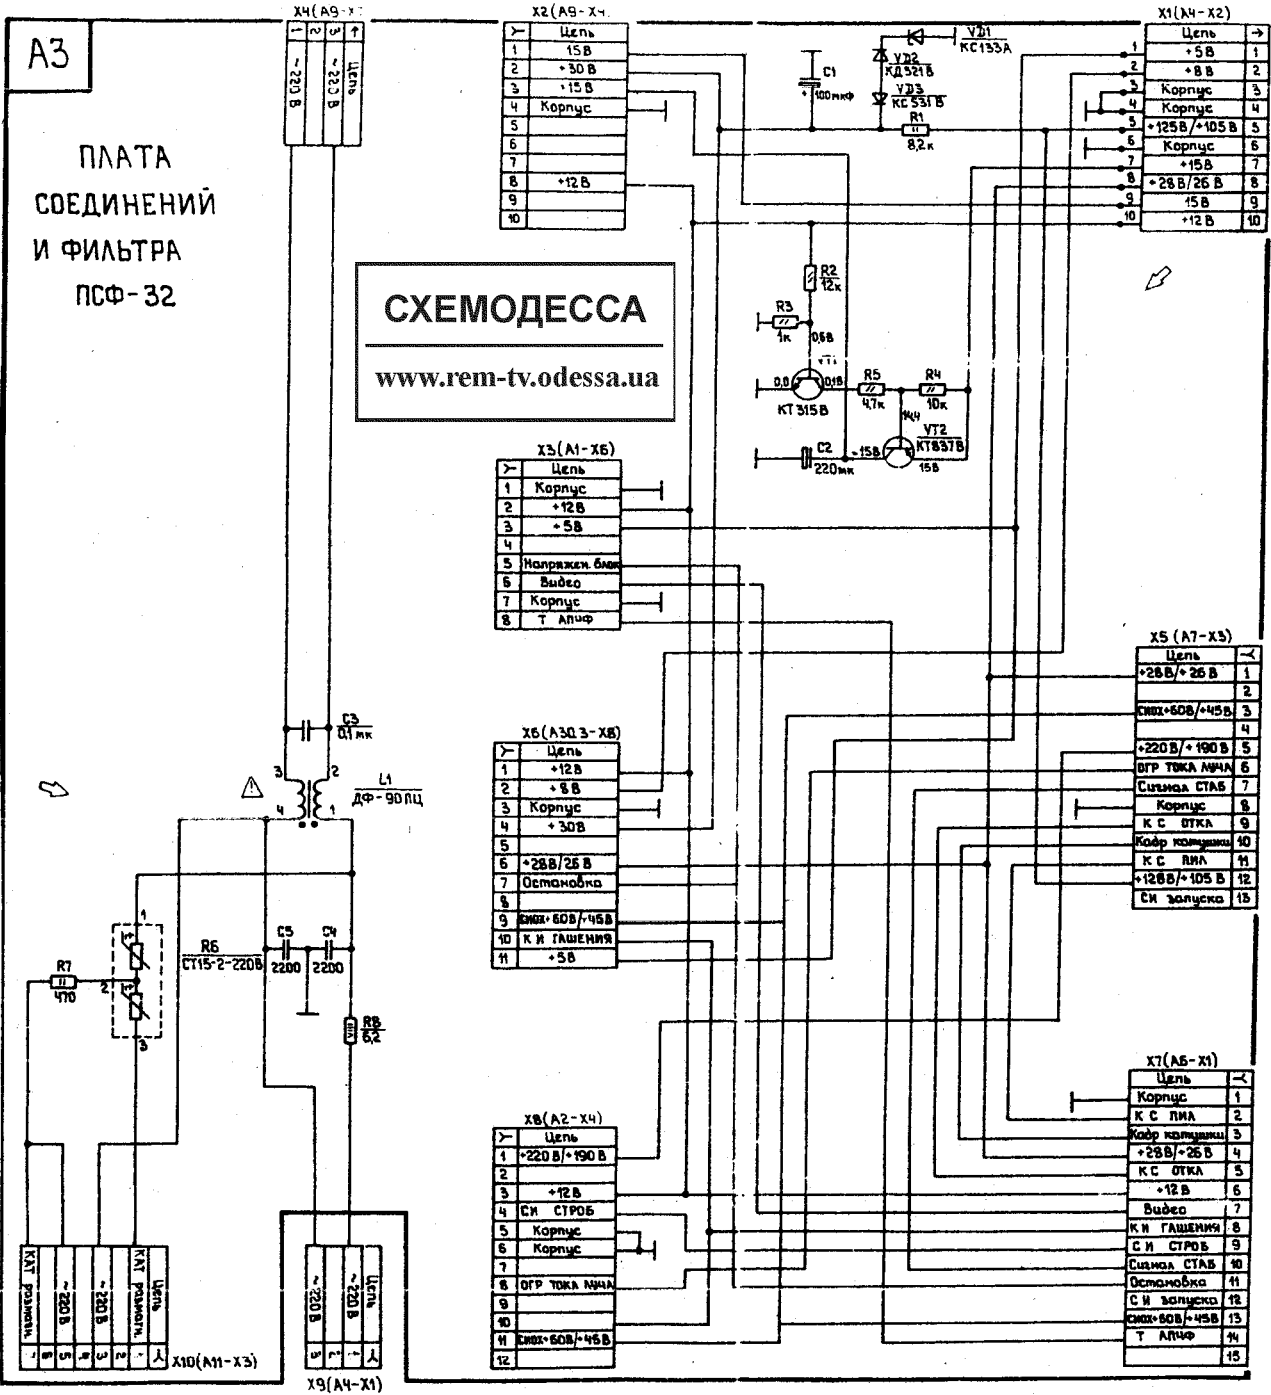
A3

ПЛАТА
СОЕДИНЕНИЙ
И ФИЛЬТРА
ПСФ-32

СХЕМОДЕССА
www.rem-tv.odessa.ua

X4(A9-X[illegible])

| 1 | 2 | 3 | ↑ |
|---|---|---|---|
| ~220 В | | ~220 В | Цепь |

X2(A9-X4)

| ↑ | Цепь |
|---|---|
| 1 | 15 В |
| 2 | +30 В |
| 3 | +15 В |
| 4 | Корпус |
| 5 | |
| 6 | |
| 7 | |
| 8 | +12 В |
| 9 | |
| 10 | |

X1(A4-X2)

| Цепь | → |
|---|---|
| +5 В | 1 |
| +8 В | 2 |
| Корпус | 3 |
| Корпус | 4 |
| +125 В/+105 В | 5 |
| Корпус | 6 |
| +15 В | 7 |
| +28 В/26 В | 8 |
| 15 В | 9 |
| +12 В | 10 |

C1
100 мкФ
VD1
КС133А
VD2
КД521В
VD3
КС531В
R1
8,2 к
R2
12 к
R3
1 к
0,6 В
VT1
0,0
0,6 В
КТ315В
R5
4,7 к
R4
10 к
14,4
VT2
КТ837В
15 В
C2
220 мк
15 В

X3(A1-X6)

| ↑ | Цепь |
|---|---|
| 1 | Корпус |
| 2 | +12 В |
| 3 | +5 В |
| 4 | |
| 5 | Напряжен. блок |
| 6 | Видео |
| 7 | Корпус |
| 8 | Т АПЧФ |

X5(A7-X3)

| Цепь | ↑ |
|---|---|
| +28 В/+26 В | 1 |
| | 2 |
| Синх+60 В/+45 В | 3 |
| | 4 |
| +220 В/+190 В | 5 |
| ОГР ТОКА ЛУЧА | 6 |
| Сигнал СТАБ | 7 |
| Корпус | 8 |
| К С ОТКЛ | 9 |
| Кадр катушки | 10 |
| К С ПИЛ | 11 |
| +128 В/+105 В | 12 |
| СИ запуска | 13 |

C3
0,1 мк
L1
ДФ-90ПЦ

X6(A30.3-X8)

| ↑ | Цепь |
|---|---|
| 1 | +12 В |
| 2 | +8 В |
| 3 | Корпус |
| 4 | +30 В |
| 5 | |
| 6 | +28 В/26 В |
| 7 | Остановка |
| 8 | |
| 9 | Синх+60 В/+45 В |
| 10 | К И ГАШЕНИЯ |
| 11 | +5 В |

R7
470
R6
СТ15-2-220 В
C5
2200
C4
2200
R8
6,2

X7(A6-X1)

| Цепь | ↑ |
|---|---|
| Корпус | 1 |
| К С ПИЛ | 2 |
| Кадр катушки | 3 |
| +28 В/+26 В | 4 |
| К С ОТКЛ | 5 |
| +12 В | 6 |
| Видео | 7 |
| К И ГАШЕНИЯ | 8 |
| С И СТРОБ | 9 |
| Сигнал СТАБ | 10 |
| Остановка | 11 |
| С И запуска | 12 |
| Синх+60 В/+45 В | 13 |
| Т АПЧФ | 14 |
| | 15 |

X8(A2-X4)

| ↑ | Цепь |
|---|---|
| 1 | +220 В/+190 В |
| 2 | |
| 3 | +12 В |
| 4 | СИ СТРОБ |
| 5 | Корпус |
| 6 | Корпус |
| 7 | |
| 8 | ОГР ТОКА ЛУЧА |
| 9 | |
| 10 | |
| 11 | Синх+60 В/+45 В |
| 12 | |

| 1 | 2 | 3 | 4 | 5 | 6 | ↑ |
|---|---|---|---|---|---|---|
| КАТ размагн. | | ~220 В | | ~220 В | КАТ размагн. | Цепь |

X10(A11-X3)

| 3 | 2 | 1 | ↑ |
|---|---|---|---|
| ~220 В | | ~220 В | Цепь |

X9(A4-X1)